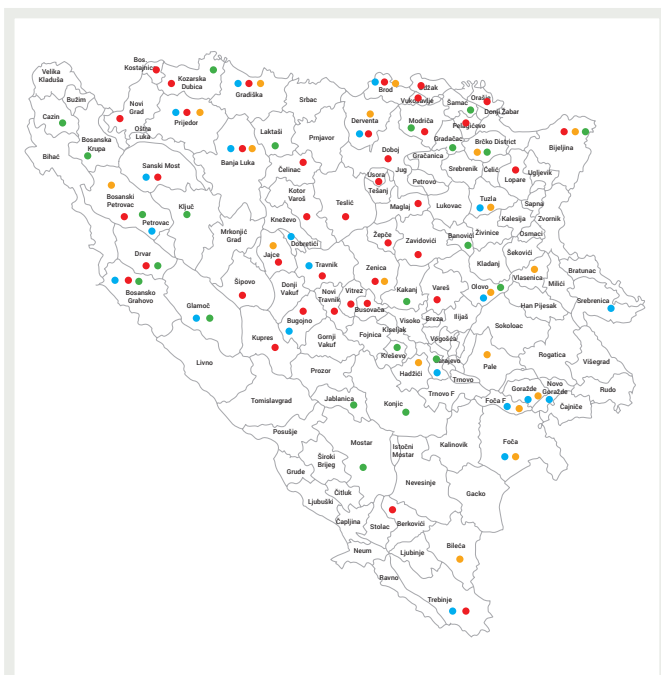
Velika Kladuša
Bužim
Cazin
Bihać
Bosanska Krupa
Bos. Kostajnica
Novi Grad
Oštra Luka
Kozarska Dubica
Prijedor
Gradiška
Srbac
Laktaši
Banja Luka
Prnjavor
Derventa
Brod
Odžak
Vukosavlje
Šamac
Orašje
Donji Žabar
Modriča
Pelagićevo
Gradačac
Brčko District
Bijeljina
Sanski Most
Bosanski Petrovac
Petrovac
Ključ
Čelinac
Kotor Varoš
Doboj
Usora
Tešanj
Jug
Gračanica
Srebrenik
Čelić
Lopare
Ugljevik
Petrovo
Teslić
Maglaj
Lukovac
Tuzla
Sapna
Zvornik
Kalesija
Kneževo
Mrkonjić Grad
Drvar
Bosansko Grahovo
Glamoč
Jajce
Dobretići
Šipovo
Donji Vakuf
Travnik
Novi Travnik
Žepče
Zavidovići
Banovići
Živinice
Osmaci
Šekovići
Kladanj
Vlasenica
Milići
Bratunac
Zenica
Vitez
Busovača
Kakanj
Vareš
Olovo
Han Pijesak
Srebrenica
Bugojno
Gornji Vakuf
Kupres
Livno
Fojnica
Kiseljak
Visoko
Breza
Ilijaš
Vogošća
Sarajevo
Kreševo
Hadžići
Trnovo
Sokolac
Rogatica
Višegrad
Pale
Prozor
Tomislavgrad
Jablanica
Konjic
Trnovo F
Goražde
Novo Goražde
Čajniče
Rudo
Foča F
Foča
Posušje
Mostar
Istočni Mostar
Kalinovik
Grude
Široki Brijeg
Nevesinje
Gacko
Ljubuški
Čitluk
Čapljina
Stolac
Berkovići
Neum
Ljubinje
Bileća
Ravno
Trebinje